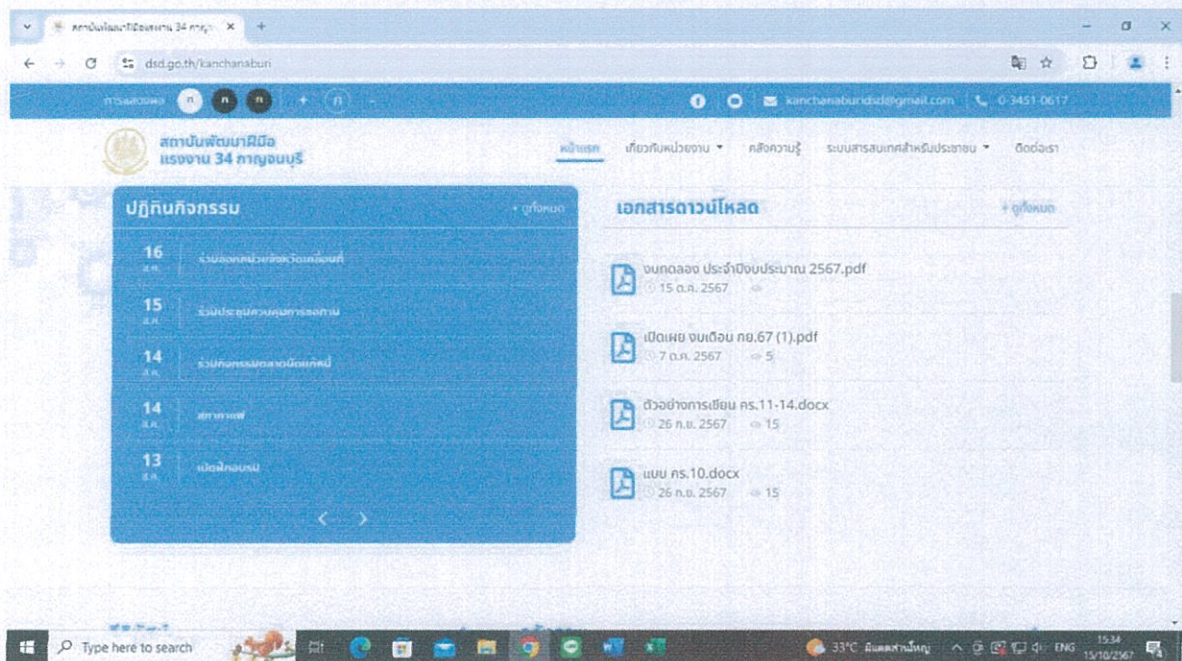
สถาบันพัฒนาฝีมือแรงงาน 34 กาญ ×

dsd.go.th/kanchanaburi

การแสดงผล ก ก ก + ก -

kanchanaburidsd@gmail.com 0-3451-0617

สถาบันพัฒนาฝีมือ แรงงาน 34 กาญจนบุรี

หน้าแรก เกี่ยวกับหน่วยงาน คลังความรู้ ระบบสารสนเทศสำหรับประชาชน ติดต่อเรา

ปฏิทินกิจกรรม

+ ดูทั้งหมด

16 ต.ค. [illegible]

15 ต.ค. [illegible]

14 ต.ค. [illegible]

14 ต.ค. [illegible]

13 ต.ค. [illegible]

เอกสารดาวน์โหลด

+ ดูทั้งหมด

งบทดลอง ประจำปีงบประมาณ 2567.pdf
15 ต.ค. 2567

เปิดเผย งบเดือน กย.67 (1).pdf
7 ต.ค. 2567 5

ตัวอย่างการเขียน คร.11-14.docx
26 ก.ย. 2567 15

แบบ คร.10.docx
26 ก.ย. 2567 15

Type here to search

33°C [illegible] ENG 15:34 15/10/2567